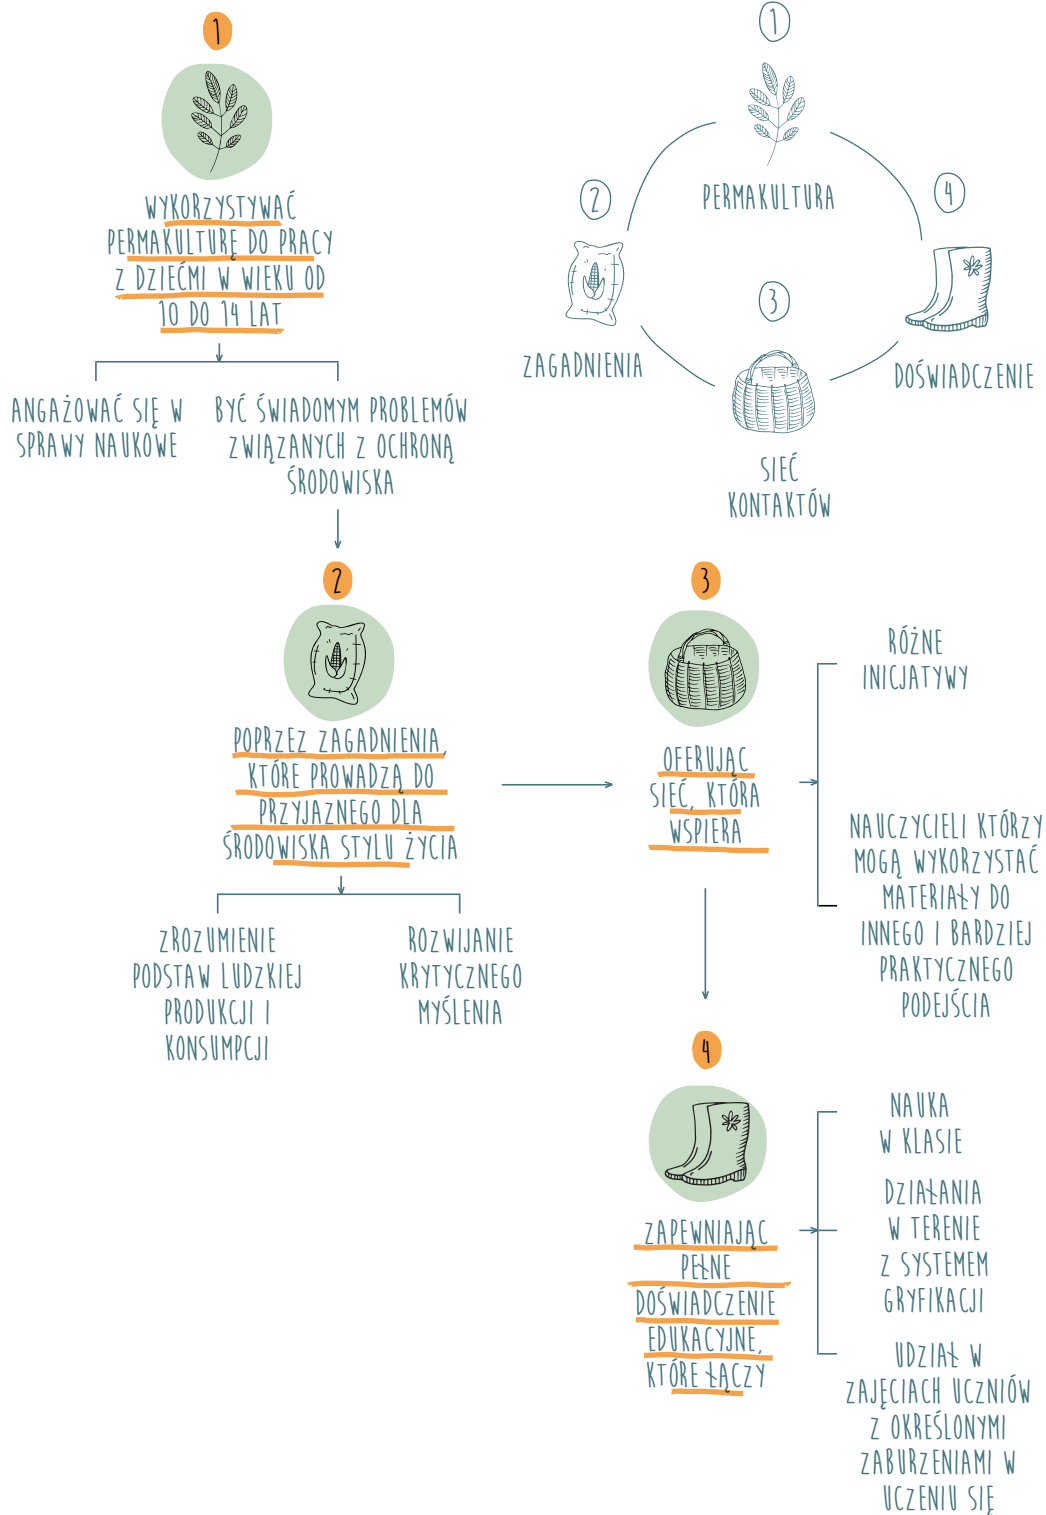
1

WYKORZYSTYWAĆ PERMAKULTURĘ DO PRACY Z DZIEĆMI W WIEKU OD 10 DO 14 LAT

ANGAŻOWAĆ SIĘ W SPRAWY NAUKOWE

BYĆ ŚWIADOMYM PROBLEMÓW ZWIĄZANYCH Z OCHRONĄ ŚRODOWISKA

1

PERMAKULTURA

2

ZAGADNIENIA

3

SIEĆ KONTAKTÓW

4

DOŚWIADCZENIE

2

POPRZEZ ZAGADNIENIA, KTÓRE PROWADZĄ DO PRZYJAZNEGO DLA ŚRODOWISKA STYLU ŻYCIA

ZROZUMIENIE PODSTAW LUDZKIEJ PRODUKCJI I KONSUMPCJI

ROZWIJANIE KRYTYCZNEGO MYŚLENIA

3

OFERUJĄC SIEĆ, KTÓRA WSPIERA

RÓŻNE INICJATYWY

NAUCZYCIELI KTÓRZY MOGĄ WYKORZYSTAĆ MATERIAŁY DO INNEGO I BARDZIEJ PRAKTYCZNEGO PODEJŚCIA

4

ZAPEWNIAJĄC PEŁNE DOŚWIADCZENIE EDUKACYJNE, KTÓRE ŁĄCZY

NAUKA W KLASIE

DZIAŁANIA W TERENIE Z SYSTEMEM GRYFIKACJI

UDZIAŁ W ZAJĘCIACH UCZNIÓW Z OKREŚLONYMI ZABURZENIAMI W UCZENIU SIĘ